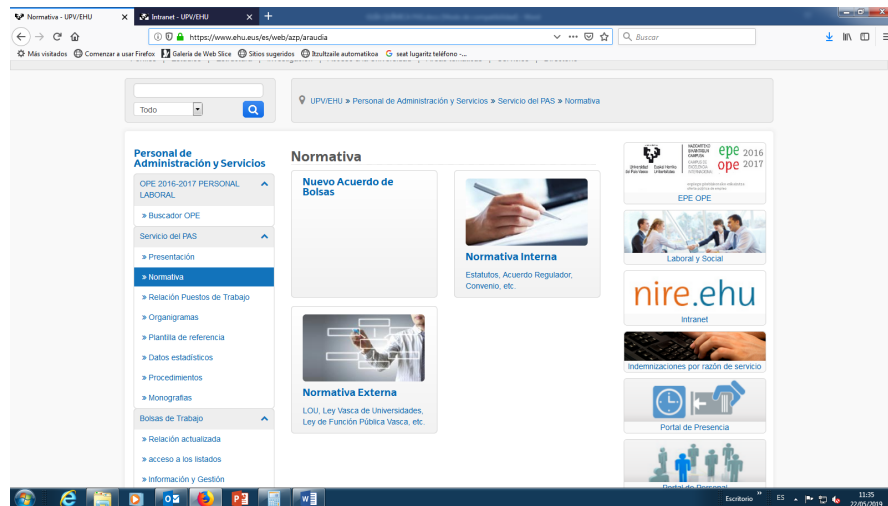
Normativa - UPV/EHU
Intranet - UPV/EHU
https://www.ehu.eus/es/web/azp/araudia
Buscar
Más visitados Comenzar a usar Firefox Galería de Web Slice Sitios sugeridos Itzultzaile automatikoa seat lugaritz teléfono -...

Todo

UPV/EHU » Personal de Administración y Servicios » Servicio del PAS » Normativa

Personal de Administración y Servicios

OPE 2016-2017 PERSONAL LABORAL
» Buscador OPE
Servicio del PAS
» Presentación
» Normativa
» Relación Puestos de Trabajo
» Organigramas
» Plantilla de referencia
» Datos estadísticos
» Procedimientos
» Monografías
Bolsas de Trabajo
» Relación actualizada
» acceso a los listados
» Información y Gestión

Normativa

Nuevo Acuerdo de Bolsas

Normativa Interna
Estatutos, Acuerdo Regulador, Convenio, etc.

Normativa Externa
LOU, Ley Vasca de Universidades, Ley de Función Pública Vasca, etc.

epe 2016
ope 2017
EPE OPE
Laboral y Social
nire.ehu
Intranet
Indemnizaciones por razón de servicio
Portal de Presencia
Portal de Personal

Escritorio
ES
11:35
22/05/2019